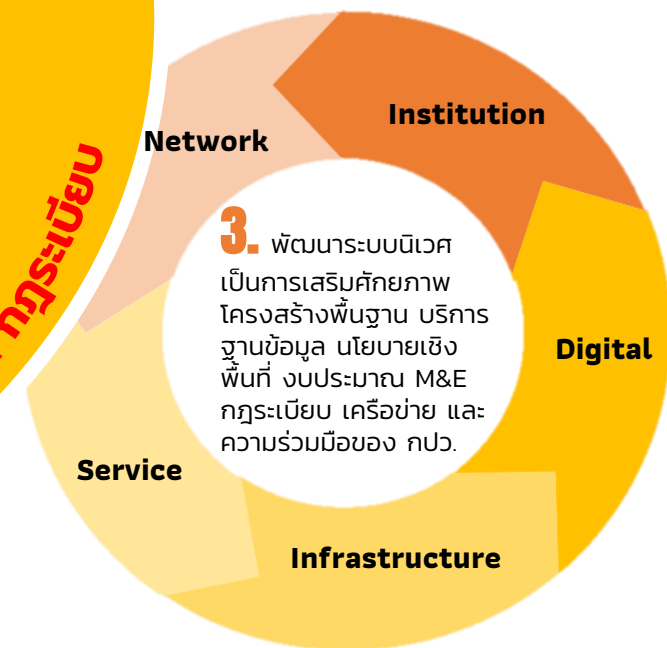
กฎระเบียบ

Network

Institution

3. พัฒนาระบบนิเวศเป็นการเสริมศักยภาพ โครงสร้างพื้นฐาน บริการ ฐานข้อมูล นโยบายเชิงพื้นที่ งบประมาณ M&E กฎระเบียบ เครือข่าย และความร่วมมือของ กปว.

Digital

Service

Infrastructure